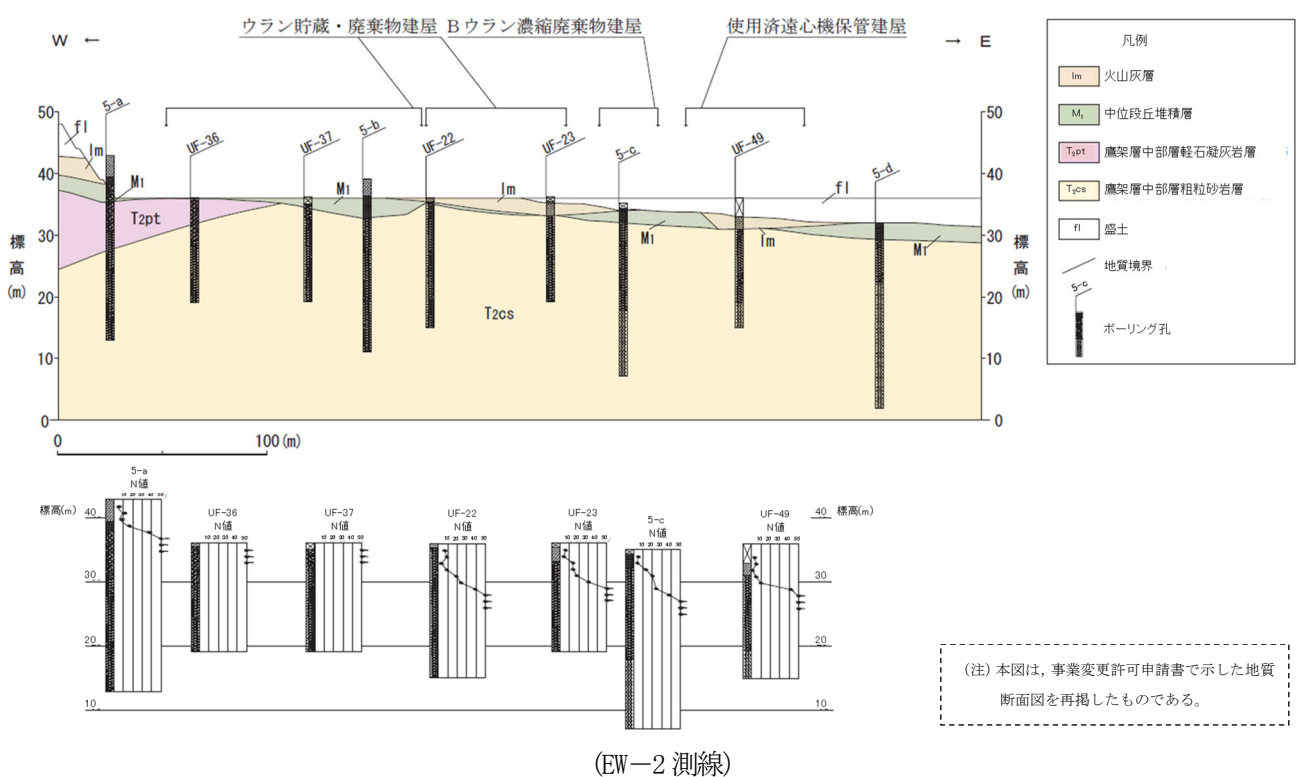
W ←

ウラン貯蔵・廃棄物建屋 Bウラン濃縮廃棄物建屋

使用済遠心機保管建屋

→ E

凡例

lm 火山灰層

$M_1$ 中位段丘堆積層

$T_2pt$ 鷹架層中部層軽石凝灰岩層

$T_2cs$ 鷹架層中部層粗粒砂岩層

fl 盛土

地質境界

5-c

ボーリング孔

50
40
30
20
10
0

標高(m)

fl
lm
5-a
$M_1$
T2pt
UF-36
UF-37
5-b
$M_1$
UF-22
lm
UF-23
5-c
$M_1$
UF-49
lm
fl
5-d
$M_1$
T2cs

50
40
30
20
10
0

標高(m)

0
100(m)

標高(m)
40
30
20
10

5-a
N値
10 20 30 40 50

UF-36
N値
10 20 30 40 50

UF-37
N値
10 20 30 40 50

UF-22
N値
10 20 30 40 50

UF-23
N値
10 20 30 40 50

5-c
N値
10 20 30 40 50

UF-49
N値
10 20 30 40 50

40 標高(m)
30
20
10

(注)本図は,事業変更許可申請書で示した地質断面図を再掲したものである。

(EW−2測線)